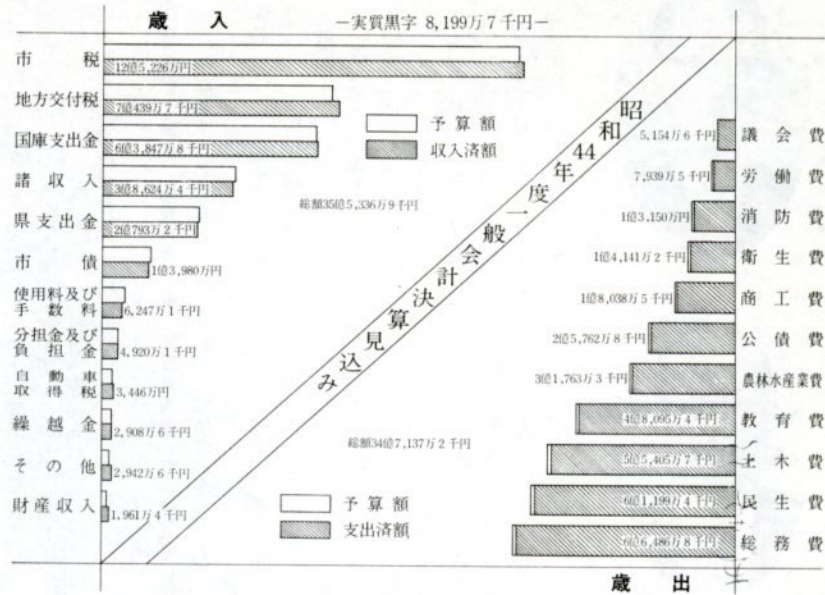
歳　入

—実質黒字 8,199万7千円—

市　税　12億5,226万円
地方交付税　7億439万7千円
国庫支出金　6億3,847万8千円
諸収入　3億8,624万4千円
県支出金　2億793万2千円
市　債　1億3,980万円
使用料及び手数料　6,247万1千円
分担金及び負担金　4,920万1千円
自動車取得税　3,446万円
繰越金　2,908万6千円
その他　2,942万6千円
財産収入　1,961万4千円

予算額
収入済額

総額35億5,336万9千円

昭和44年度一般会計決算見込み

総額34億7,137万2千円

予算額
支出済額

議会費　5,154万6千円
労働費　7,939万5千円
消防費　1億3,150万円
衛生費　1億4,141万2千円
商工費　1億8,038万5千円
公債費　2億5,762万8千円
農林水産業費　3億1,763万3千円
教育費　4億8,095万4千円
土木費　5億5,405万7千円
民生費　6億1,199万4千円
総務費　6億6,486万8千円

歳　出